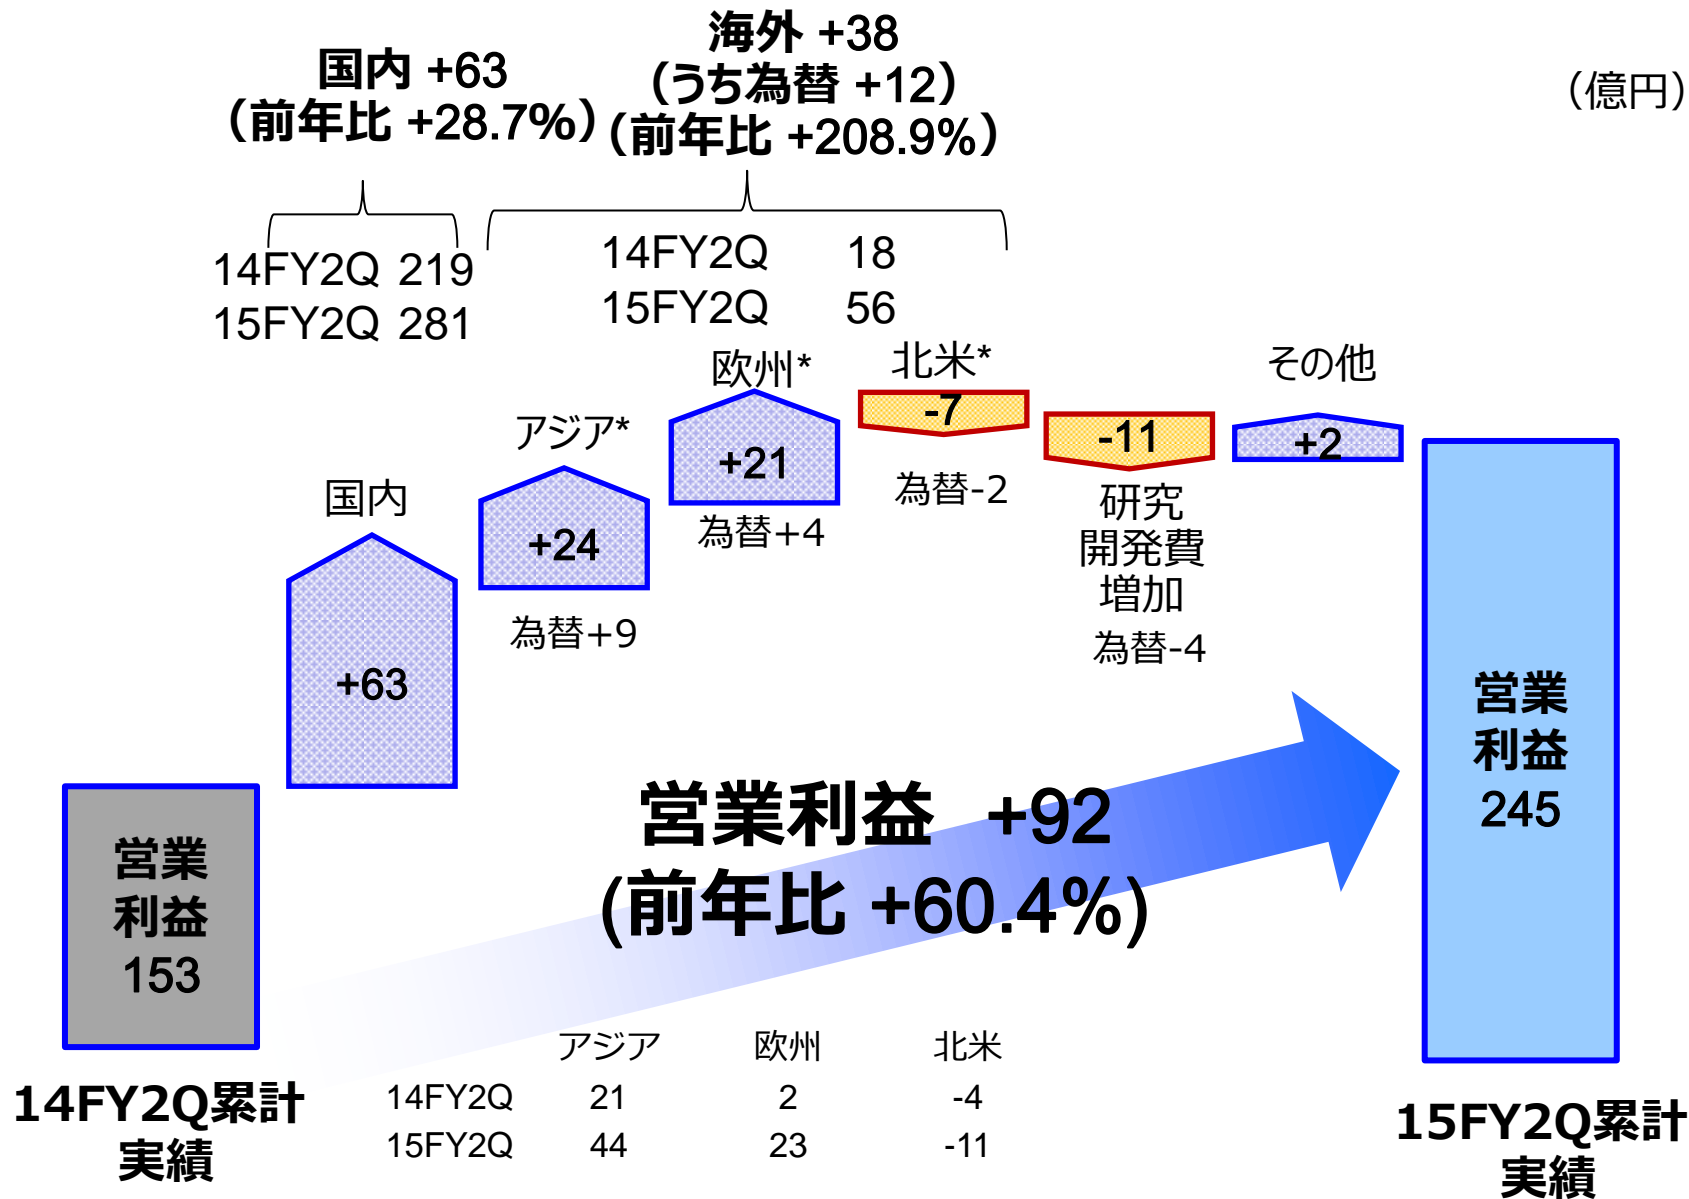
国内 +63
(前年比 +28.7%)

海外 +38
(うち為替 +12)
(前年比 +208.9%)

(億円)

14FY2Q 219
15FY2Q 281

14FY2Q 18
15FY2Q 56

欧州*
北米*
その他
アジア*
国内

-7
為替-2
-11
研究開発費増加
為替-4
+2
+21
為替+4
+24
為替+9
+63

営業利益 153

営業利益 +92
(前年比 +60.4%)

営業利益 245

| | アジア | 欧州 | 北米 |
|---|---|---|---|
| 14FY2Q | 21 | 2 | -4 |
| 15FY2Q | 44 | 23 | -11 |

14FY2Q累計実績

15FY2Q累計実績